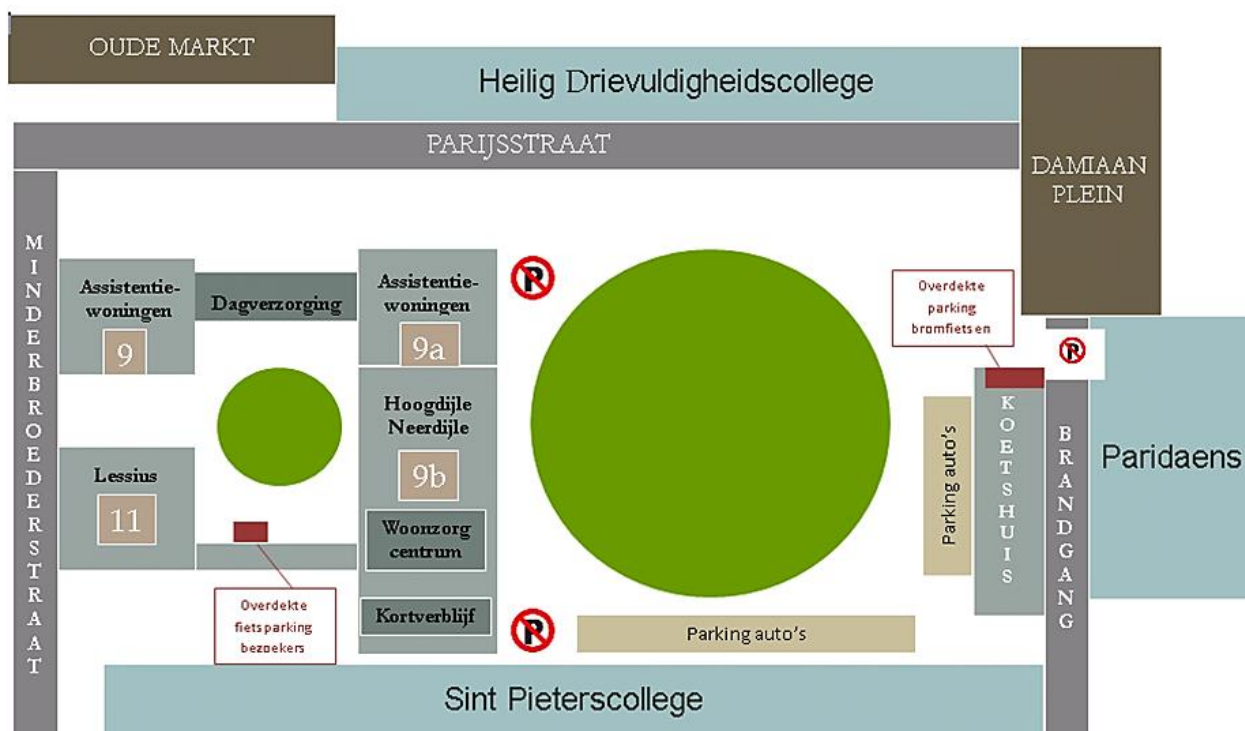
OUDE MARKT

Heilig Drievuldigheidscollege

PARIJSSTRAAT

DAMIAAN PLEIN

MINDERBROEDERSTRAAT

Assistentie-woningen

9

Dagverzorging

Assistentie-woningen

9a

Overdekte parking bromfietsen

Hoogdijle Neerdijle

9b

Lessius

11

Woonzorg centrum

Kortverblijf

Overdekte fietsparking bezoekers

Parking auto's

KOETSHUIS

BRANDGANG

Paridaens

Parking auto's

Sint Pieterscollege